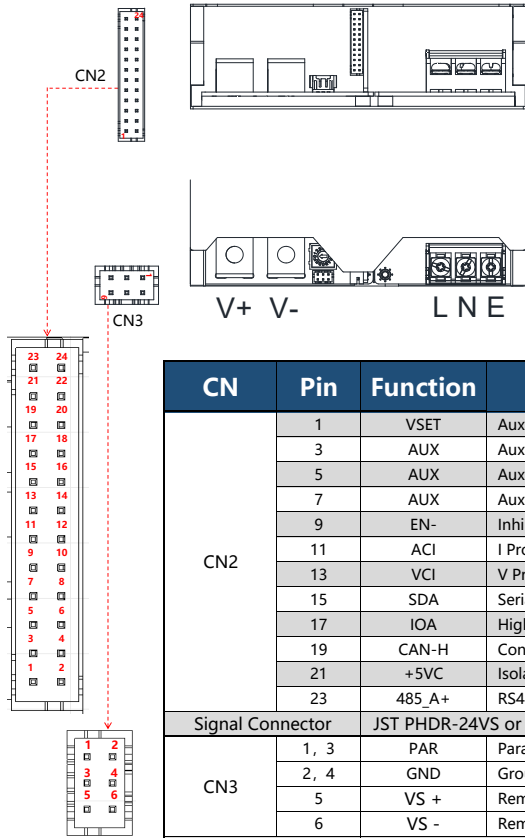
CN2

CN3

V+ V-

L N E

23 24
21 22
19 20
17 18
15 16
13 14
11 12
9 10
7 8
5 6
3 4
1 2

1 2
3 4
5 6

| CN | Pin | Function | |
|---|---|---|---|
| CN2 | 1 | VSET | Aux |
| | 3 | AUX | Aux |
| | 5 | AUX | Aux |
| | 7 | AUX | Aux |
| | 9 | EN- | Inhi |
| | 11 | ACI | I Pro |
| | 13 | VCI | V Pr |
| | 15 | SDA | Seri |
| | 17 | IOA | High |
| | 19 | CAN-H | Con |
| | 21 | +5VC | Isola |
| | 23 | 485_A+ | RS4 |
| Signal Connector | JST PHDR-24VS or | | |
| CN3 | 1，3 | PAR | Para |
| | 2，4 | GND | Gro |
| | 5 | VS + | Rem |
| | 6 | VS - | Rem |